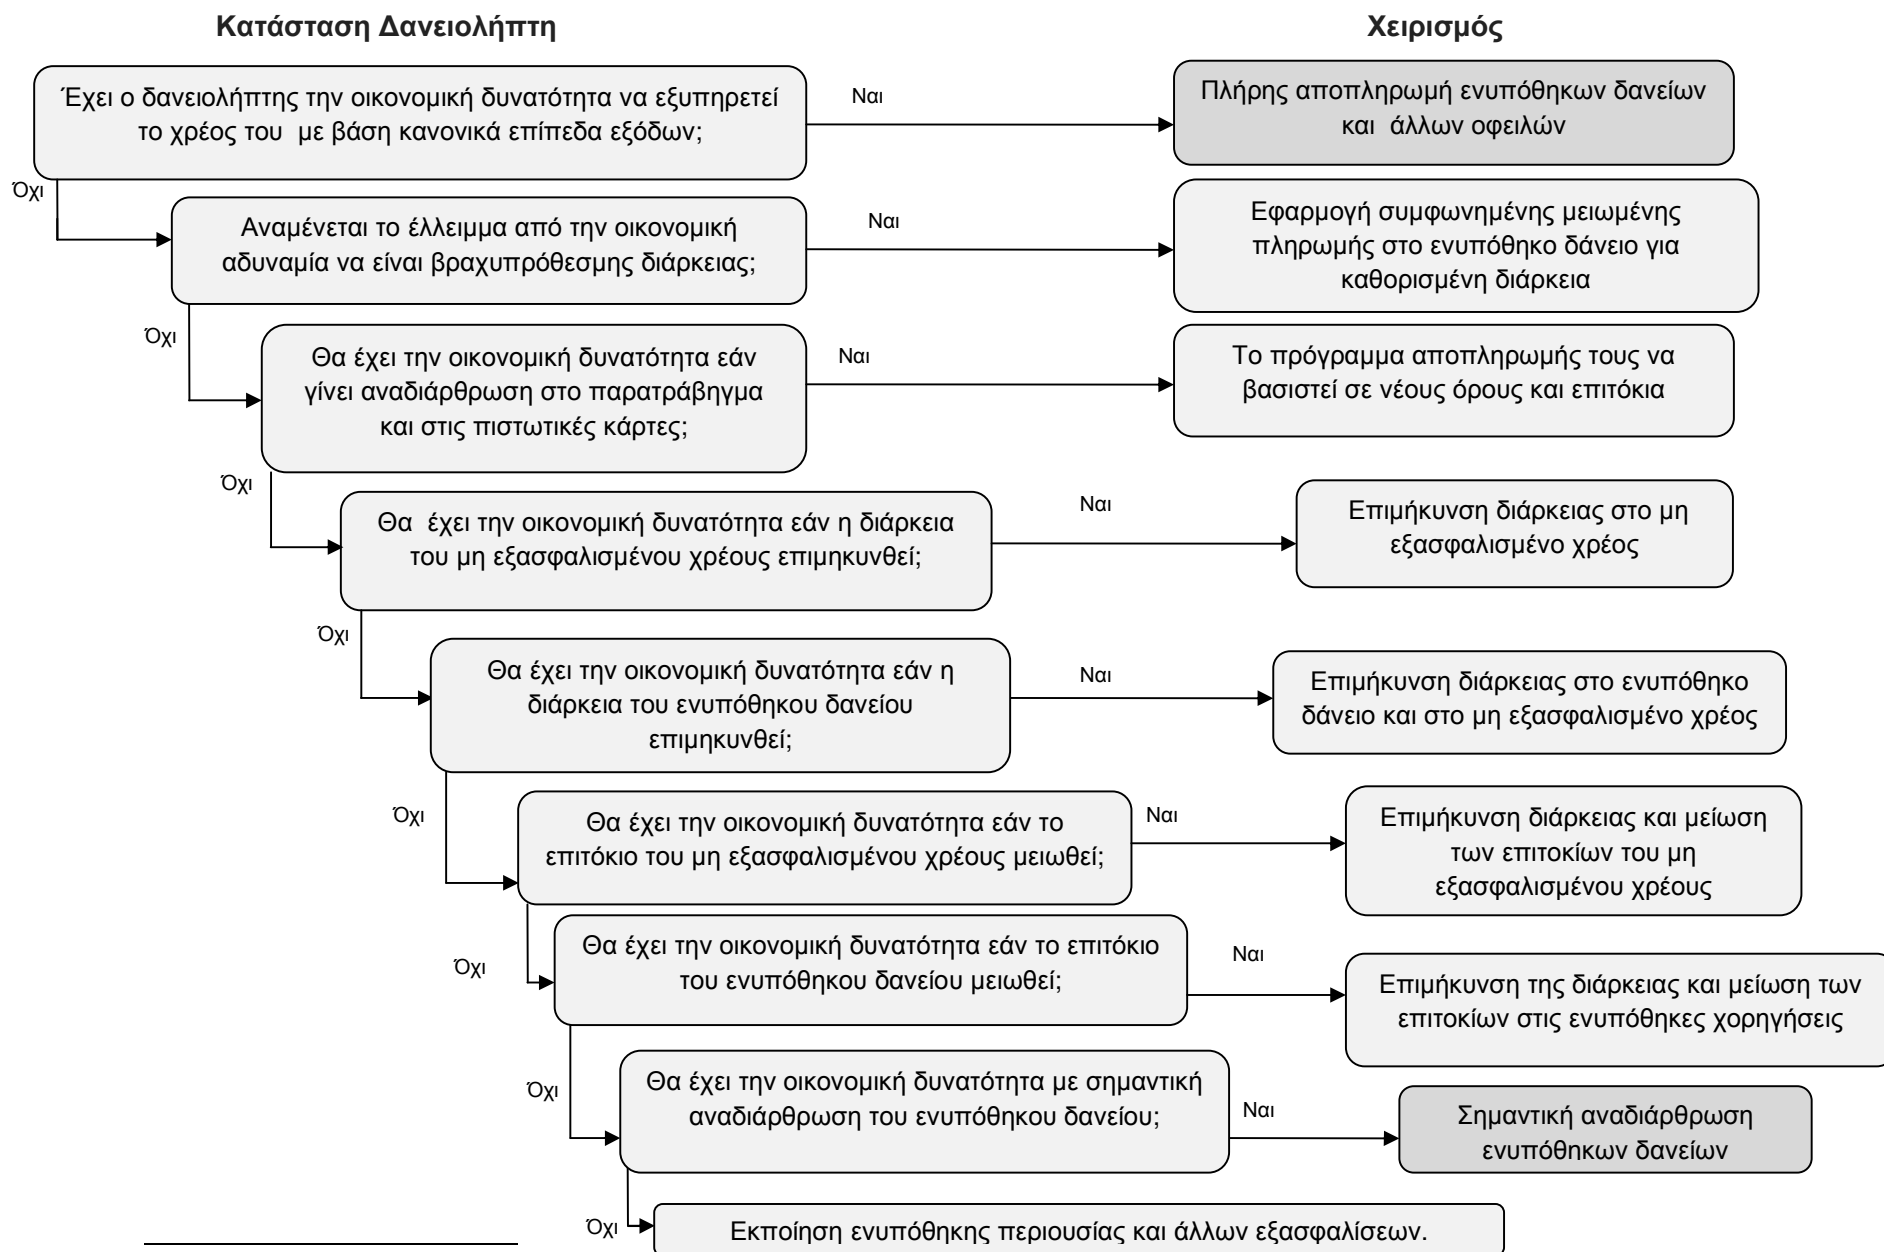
Κατάσταση Δανειολήπτη

Χειρισμός

Έχει ο δανειολήπτης την οικονομική δυνατότητα να εξυπηρετεί το χρέος του με βάση κανονικά επίπεδα εξόδων;

Ναι

Πλήρης αποπληρωμή ενυπόθηκων δανείων και άλλων οφειλών

Όχι

Αναμένεται το έλλειμμα από την οικονομική αδυναμία να είναι βραχυπρόθεσμης διάρκειας;

Ναι

Εφαρμογή συμφωνημένης μειωμένης πληρωμής στο ενυπόθηκο δάνειο για καθορισμένη διάρκεια

Όχι

Θα έχει την οικονομική δυνατότητα εάν γίνει αναδιάρθρωση στο παρατράβηγμα και στις πιστωτικές κάρτες;

Ναι

Το πρόγραμμα αποπληρωμής τους να βασιστεί σε νέους όρους και επιτόκια

Όχι

Θα έχει την οικονομική δυνατότητα εάν η διάρκεια του μη εξασφαλισμένου χρέους επιμηκυνθεί;

Ναι

Επιμήκυνση διάρκειας στο μη εξασφαλισμένο χρέος

Όχι

Θα έχει την οικονομική δυνατότητα εάν η διάρκεια του ενυπόθηκου δανείου επιμηκυνθεί;

Ναι

Επιμήκυνση διάρκειας στο ενυπόθηκο δάνειο και στο μη εξασφαλισμένο χρέος

Όχι

Θα έχει την οικονομική δυνατότητα εάν το επιτόκιο του μη εξασφαλισμένου χρέους μειωθεί;

Ναι

Επιμήκυνση διάρκειας και μείωση των επιτοκίων του μη εξασφαλισμένου χρέους

Όχι

Θα έχει την οικονομική δυνατότητα εάν το επιτόκιο του ενυπόθηκου δανείου μειωθεί;

Ναι

Επιμήκυνση της διάρκειας και μείωση των επιτοκίων στις ενυπόθηκες χορηγήσεις

Όχι

Θα έχει την οικονομική δυνατότητα με σημαντική αναδιάρθρωση του ενυπόθηκου δανείου;

Ναι

Σημαντική αναδιάρθρωση ενυπόθηκων δανείων

Όχι

Εκποίηση ενυπόθηκης περιουσίας και άλλων εξασφαλίσεων.